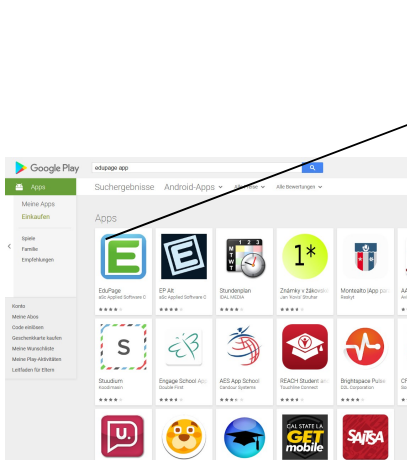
Google Play

edupage app

Apps

Meine Apps

Einkaufen

Spiele

Familie

Empfehlungen

Konto

Meine Abos

Code einlösen

Geschenkkarte kaufen

Meine Wunschliste

Meine Play-Aktivitäten

Leitfaden für Eltern

Suchergebnisse Android-Apps Alle Preise Alle Bewertungen

Apps

EduPage
aSc Applied Software C

EP.Alt
aSc Applied Software C

Stundenplan
IDAL MEDIA

Známky v Žákovské
Jan 'Kovo' Struhar

Montealto iApp p
Realtyt

Studium
Koscholheim

Engage School App
Double First

AES App School
Candour Systems

REACH Student and
Touchline Connect

Brightspace Pulse
D2L Corporation

CAL STATE LA GET mobile

SATSA